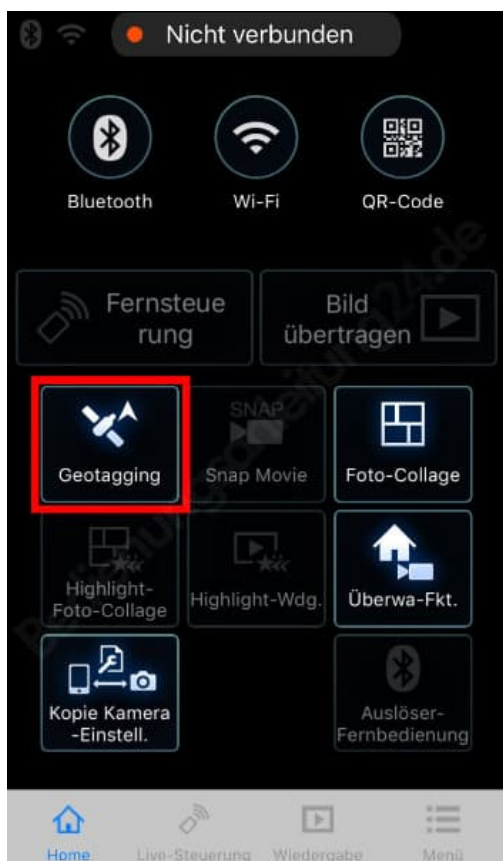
Nicht verbunden

Bluetooth
Wi-Fi
QR-Code

Fernsteuerung
Bild übertragen

Geotagging
SNAP
Snap Movie
Foto-Collage

Highlight-Foto-Collage
Highlight-Wdg.
Überwa-Fkt.

Kopie Kamera -Einstell.
Auslöser-Fernbedienung

Home
Live-Steuerung
Wiedergabe
Menü